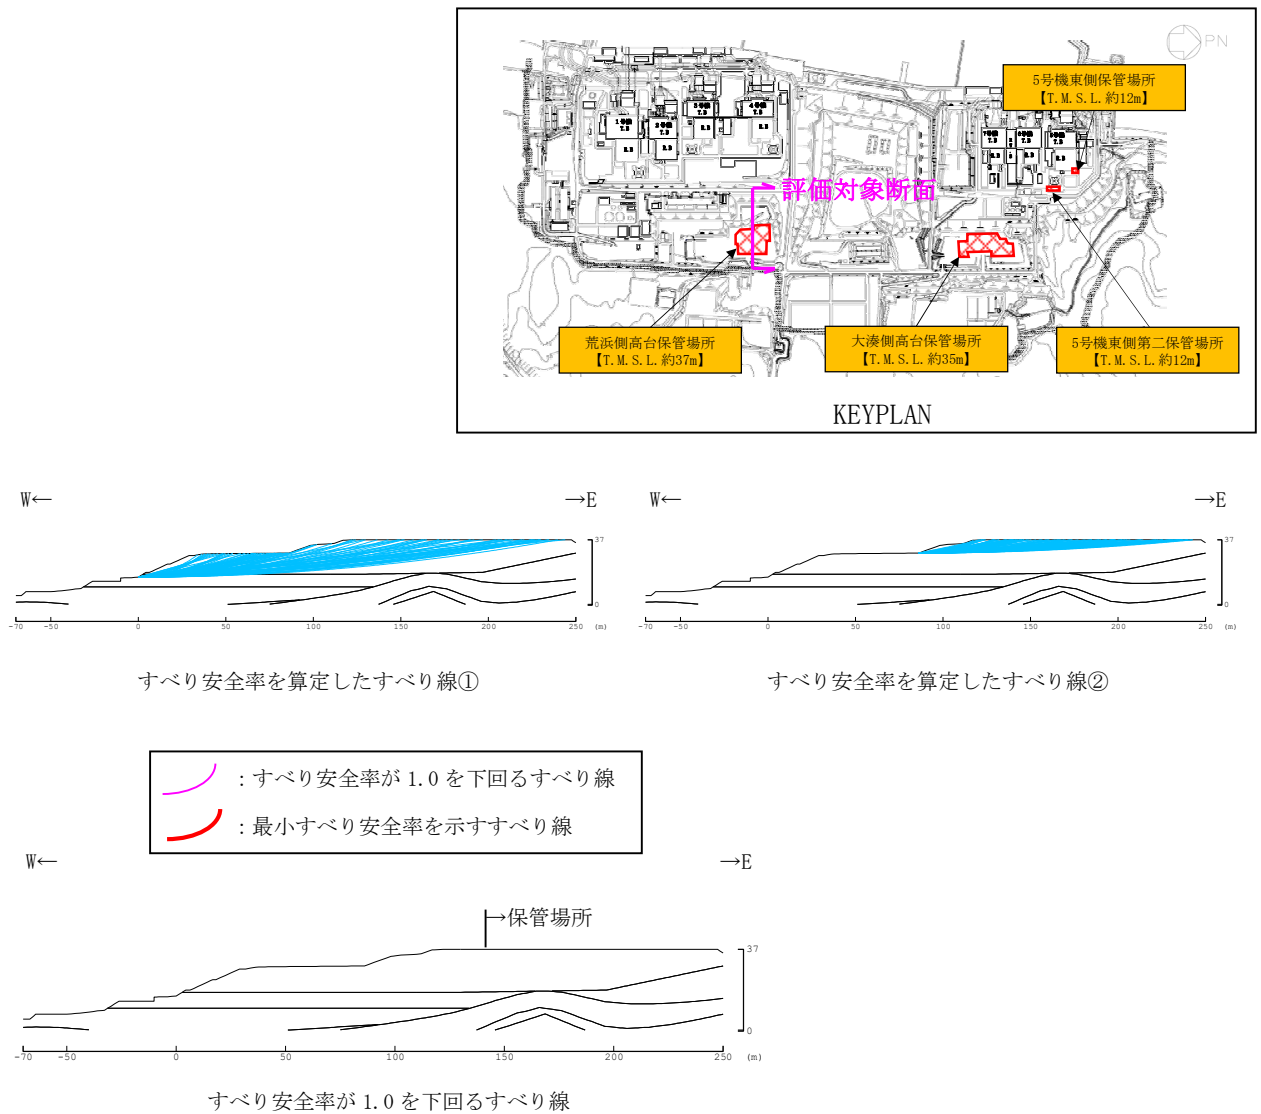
PN

5号機東側保管場所
【T.M.S.L.約12m】

評価対象断面

荒浜側高台保管場所
【T.M.S.L.約37m】

大湊側高台保管場所
【T.M.S.L.約35m】

5号機東側第二保管場所
【T.M.S.L.約12m】

KEYPLAN

W←

→E

37

0

-70 -50 0 50 100 150 200 250 (m)

すべり安全率を算定したすべり線①

W←

→E

37

0

-70 -50 0 50 100 150 200 250 (m)

すべり安全率を算定したすべり線②

：すべり安全率が 1.0 を下回るすべり線

：最小すべり安全率を示すすべり線

W←

→E

→保管場所

37

0

-70 -50 0 50 100 150 200 250 (m)

すべり安全率が 1.0 を下回るすべり線